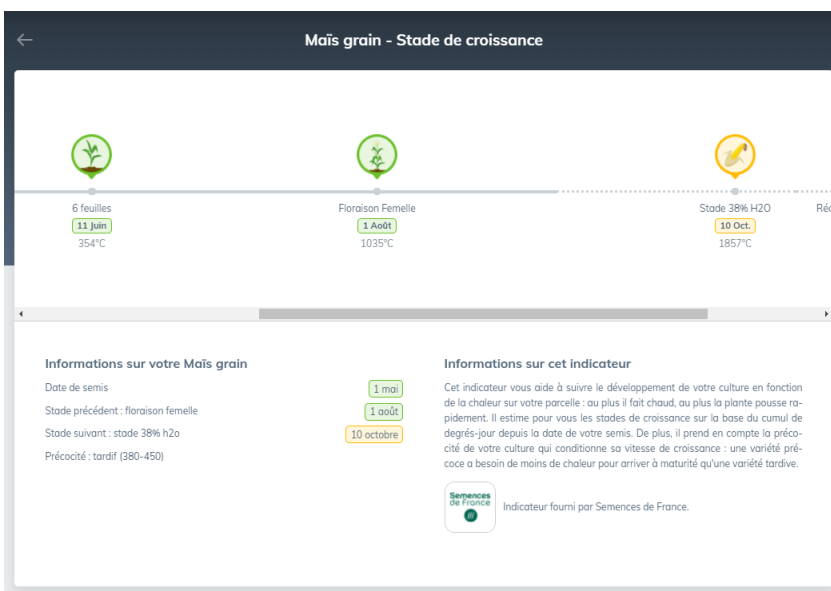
Maïs grain - Stade de croissance

6 feuilles
11 Juin
354°C

Floraison Femelle
1 Août
1035°C

Stade 38% H2O
10 Oct.
1857°C

Réc

Informations sur votre Maïs grain

Date de semis 1 mai
Stade précédent : floraison femelle 1 août
Stade suivant : stade 38% h2o 10 octobre
Précocité : tardif (380-450)

Informations sur cet indicateur

Cet indicateur vous aide à suivre le développement de votre culture en fonction de la chaleur sur votre parcelle : au plus il fait chaud, au plus la plante pousse rapidement. Il estime pour vous les stades de croissance sur la base du cumul de degrés-jour depuis la date de votre semis. De plus, il prend en compte la précocité de votre culture qui conditionne sa vitesse de croissance : une variété précoce a besoin de moins de chaleur pour arriver à maturité qu'une variété tardive.

Semences de France

Indicateur fourni par Semences de France.